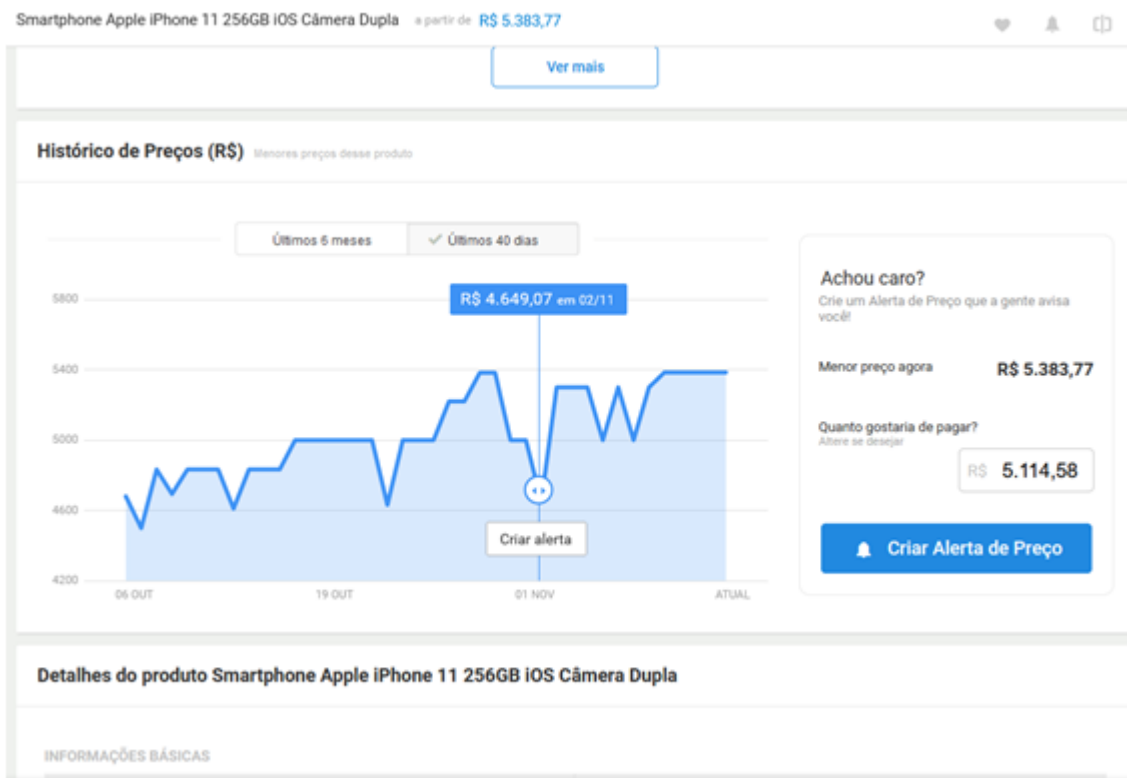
Smartphone Apple iPhone 11 256GB iOS Câmera Dupla a partir de R$ 5.383,77

Ver mais

Histórico de Preços (R$) Menores preços desse produto

Últimos 6 meses | Últimos 40 dias

R$ 4.649,07 em 02/11

5800
5400
5000
4600
4200

Criar alerta

06 OUT 19 OUT 01 NOV ATUAL

Achou caro?
Crie um Alerta de Preço que a gente avisa você!

Menor preço agora R$ 5.383,77

Quanto gostaria de pagar?
Altere se desejar

R$ 5.114,58

Criar Alerta de Preço

Detalhes do produto Smartphone Apple iPhone 11 256GB iOS Câmera Dupla

INFORMAÇÕES BÁSICAS